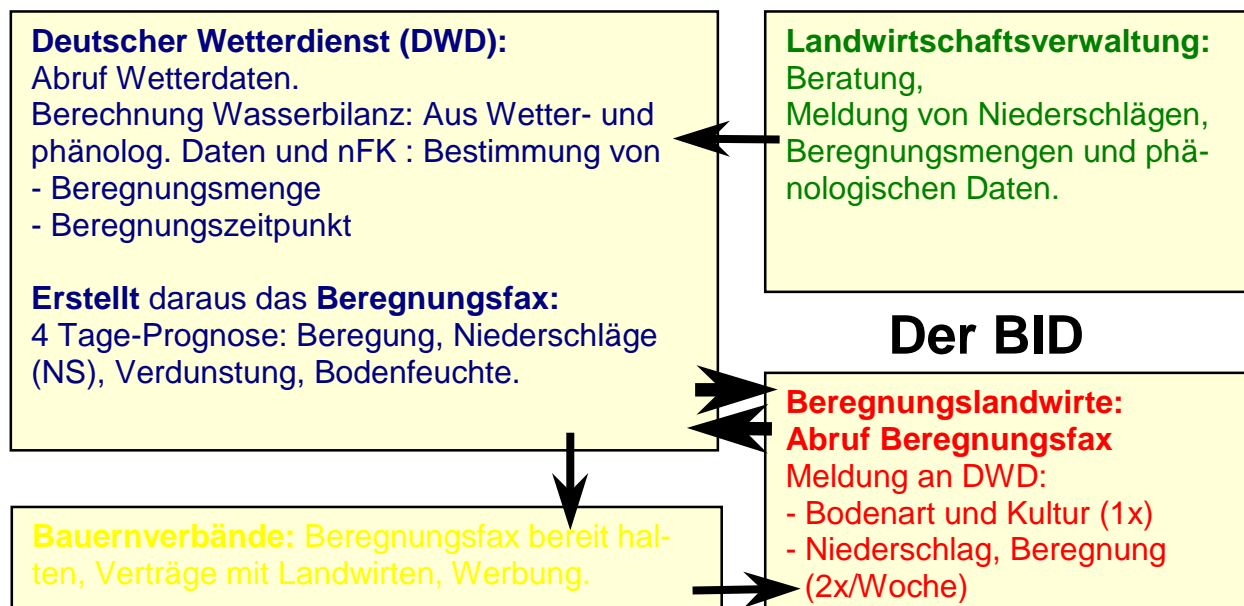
**Deutscher Wetterdienst (DWD):**
Abruf Wetterdaten.
Berechnung Wasserbilanz: Aus Wetter- und phänolog. Daten und nFK : Bestimmung von
- Beregnungsmenge
- Beregnungszeitpunkt

**Erstellt** daraus das **Beregnungsfax:**
4 Tage-Prognose: Beregung, Niederschläge (NS), Verdunstung, Bodenfeuchte.

**Landwirtschaftsverwaltung:**
Beratung,
Meldung von Niederschlägen, Beregnungsmengen und phänologischen Daten.

Der BID

**Beregnungslandwirte:**
**Abruf Beregnungsfax**
Meldung an DWD:
- Bodenart und Kultur (1x)
- Niederschlag, Beregnung (2x/Woche)

**Bauernverbände:** Beregnungsfax bereit halten, Verträge mit Landwirten, Werbung.